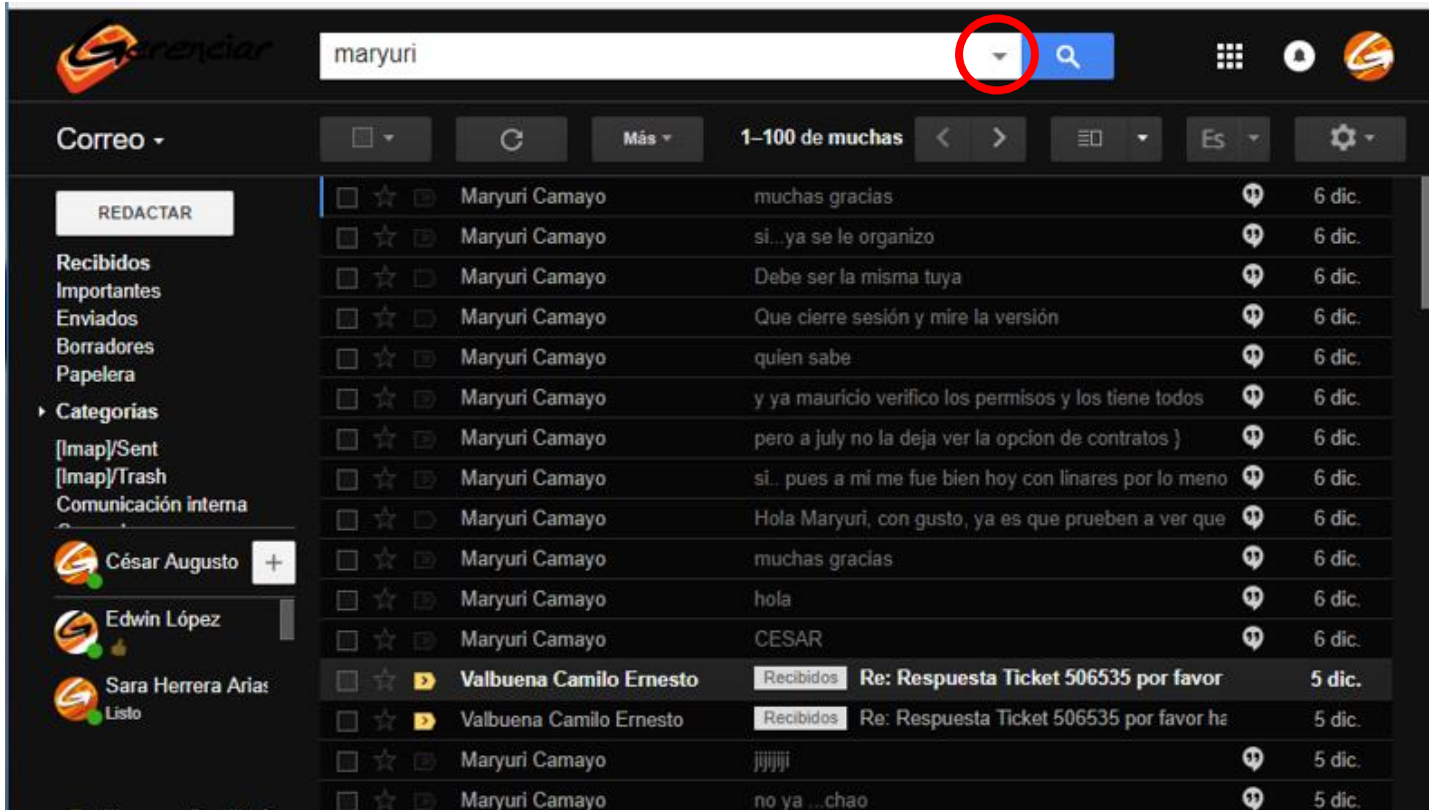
Gerenciar

maryuri

Correo

Más

1–100 de muchas

Es

REDACTAR

Recibidos
Importantes
Enviados
Borradores
Papelera
Categorías
[Imap]/Sent
[Imap]/Trash
Comunicación interna

César Augusto
Edwin López
Sara Herrera Arias
Listo

| | | |
|---|---|---|
| Maryuri Camayo | muchas gracias | 6 dic. |
| Maryuri Camayo | si...ya se le organizo | 6 dic. |
| Maryuri Camayo | Debe ser la misma tuya | 6 dic. |
| Maryuri Camayo | Que cierre sesión y mire la versión | 6 dic. |
| Maryuri Camayo | quien sabe | 6 dic. |
| Maryuri Camayo | y ya mauricio verifico los permisos y los tiene todos | 6 dic. |
| Maryuri Camayo | pero a july no la deja ver la opcion de contratos } | 6 dic. |
| Maryuri Camayo | si.. pues a mi me fue bien hoy con linares por lo meno | 6 dic. |
| Maryuri Camayo | Hola Maryuri, con gusto, ya es que prueben a ver que | 6 dic. |
| Maryuri Camayo | muchas gracias | 6 dic. |
| Maryuri Camayo | hola | 6 dic. |
| Maryuri Camayo | CESAR | 6 dic. |
| Valbuena Camilo Ernesto | Recibidos Re: Respuesta Ticket 506535 por favor | 5 dic. |
| Valbuena Camilo Ernesto | Recibidos Re: Respuesta Ticket 506535 por favor ha | 5 dic. |
| Maryuri Camayo | jjjjjjj | 5 dic. |
| Maryuri Camayo | no ya ...chao | 5 dic. |